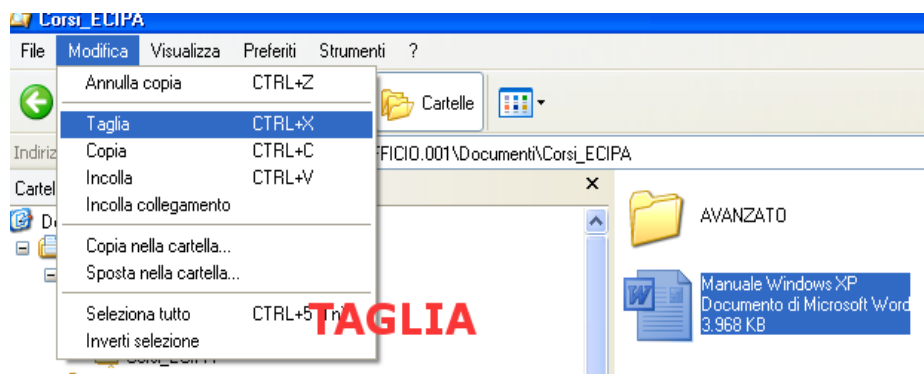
Corsi_ECIPA

File Modifica Visualizza Preferiti Strumenti ?

Annulla copia CTRL+Z
Taglia CTRL+X
Copia CTRL+C
Incolla CTRL+V
Incolla collegamento
Copia nella cartella...
Sposta nella cartella...
Seleziona tutto CTRL+5
Inverti selezione

Cartelle

Indiriz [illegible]FFICIO.001\Documenti\Corsi_ECIPA

Cartel

AVANZATO

Manuale Windows XP
Documento di Microsoft Word
3.968 KB

TAGLIA